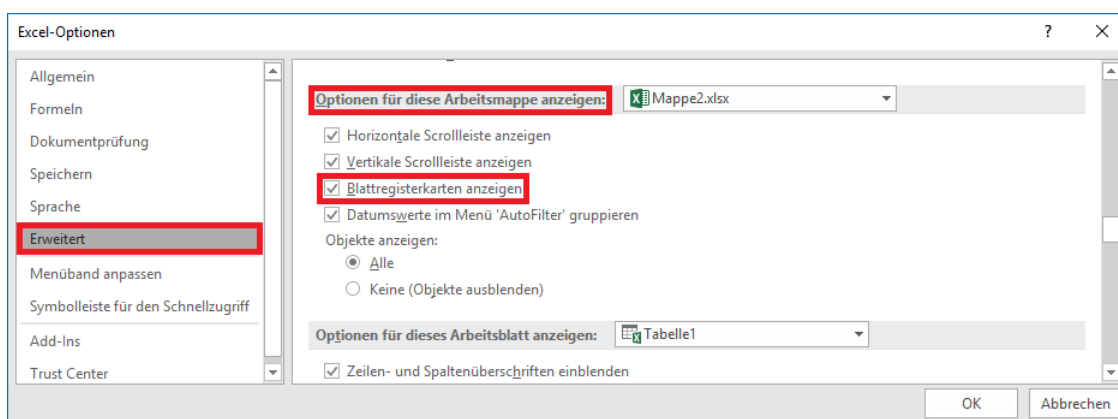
Excel-Optionen

?

X

Allgemein

Formeln

Dokumentprüfung

Speichern

Sprache

Erweitert

Menüband anpassen

Symbolleiste für den Schnellzugriff

Add-Ins

Trust Center

Optionen für diese Arbeitsmappe anzeigen: Mappe2.xlsx

Horizontale Scrollleiste anzeigen

Vertikale Scrollleiste anzeigen

Blattregisterkarten anzeigen

Datumswerte im Menü 'AutoFilter' gruppieren

Objekte anzeigen:

Alle

Keine (Objekte ausblenden)

Optionen für dieses Arbeitsblatt anzeigen: Tabelle1

Zeilen- und Spaltenüberschriften einblenden

OK

Abbrechen